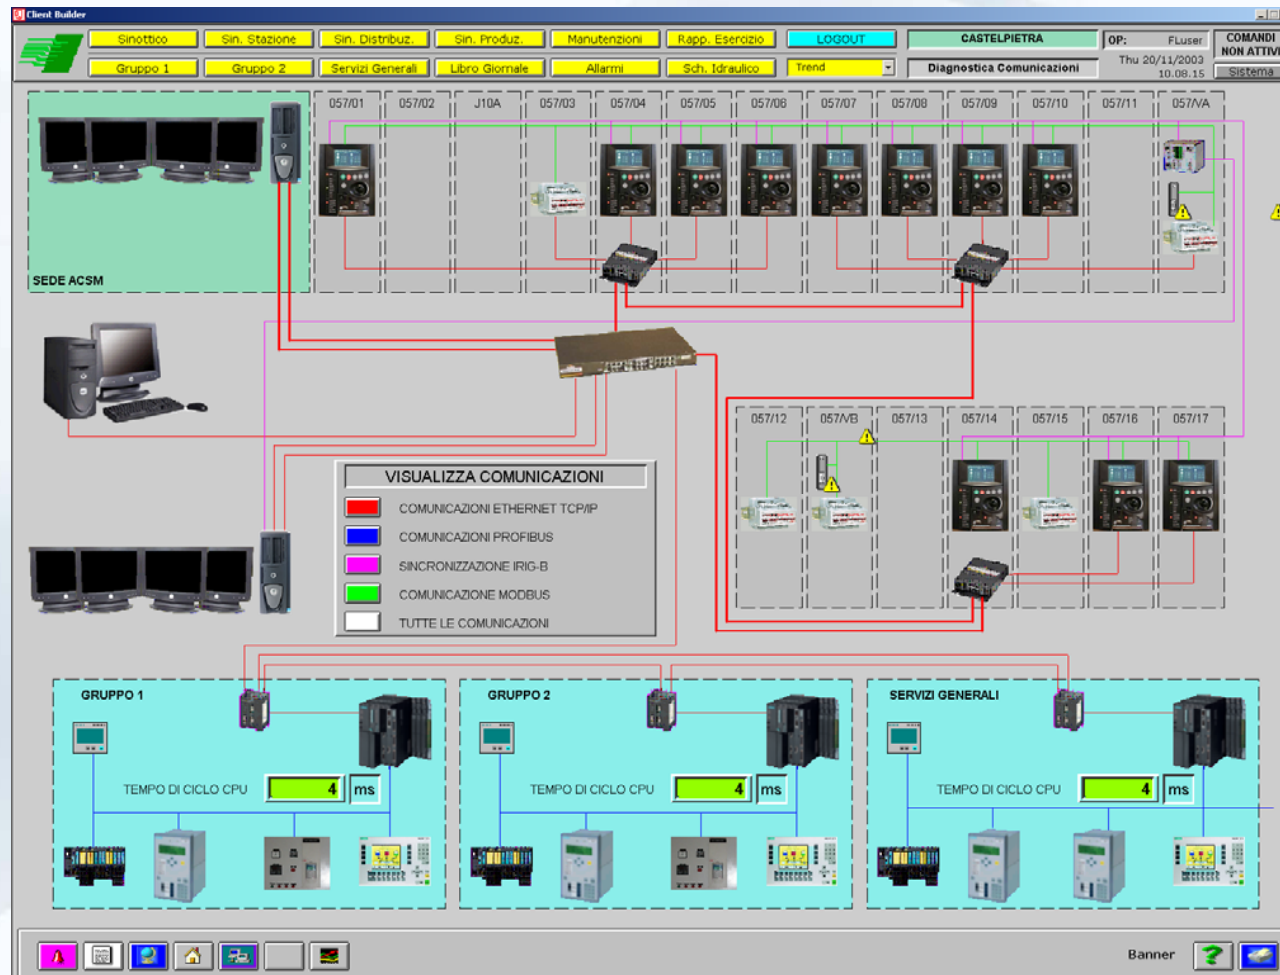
Client Builder

Sinottico
Sin. Stazione
Sin. Distribuz.
Sin. Produz.
Manutenzioni
Rapp. Esercizio
LOGOUT
CASTELPIETRA
OP: Fluser
COMANDI NON ATTIVI
Gruppo 1
Gruppo 2
Servizi Generali
Libro Giornale
Allarmi
Sch. Idraulico
Trend
Diagnostica Comunicazioni
Thu 20/11/2003 10.08.15
Sistema

SEDE ACSM

057/01
057/02
J10A
057/03
057/04
057/05
057/06
057/07
057/08
057/09
057/10
057/11
057/VA

057/12
057/VB
057/13
057/14
057/15
057/16
057/17

VISUALIZZA COMUNICAZIONI
COMUNICAZIONI ETHERNET TCP/IP
COMUNICAZIONI PROFIBUS
SINCRONIZZAZIONE IRIG-B
COMUNICAZIONE MODBUS
TUTTE LE COMUNICAZIONI

GRUPPO 1
TEMPO DI CICLO CPU
4
ms

GRUPPO 2
TEMPO DI CICLO CPU
4
ms

SERVIZI GENERALI
TEMPO DI CICLO CPU
4
ms

Banner